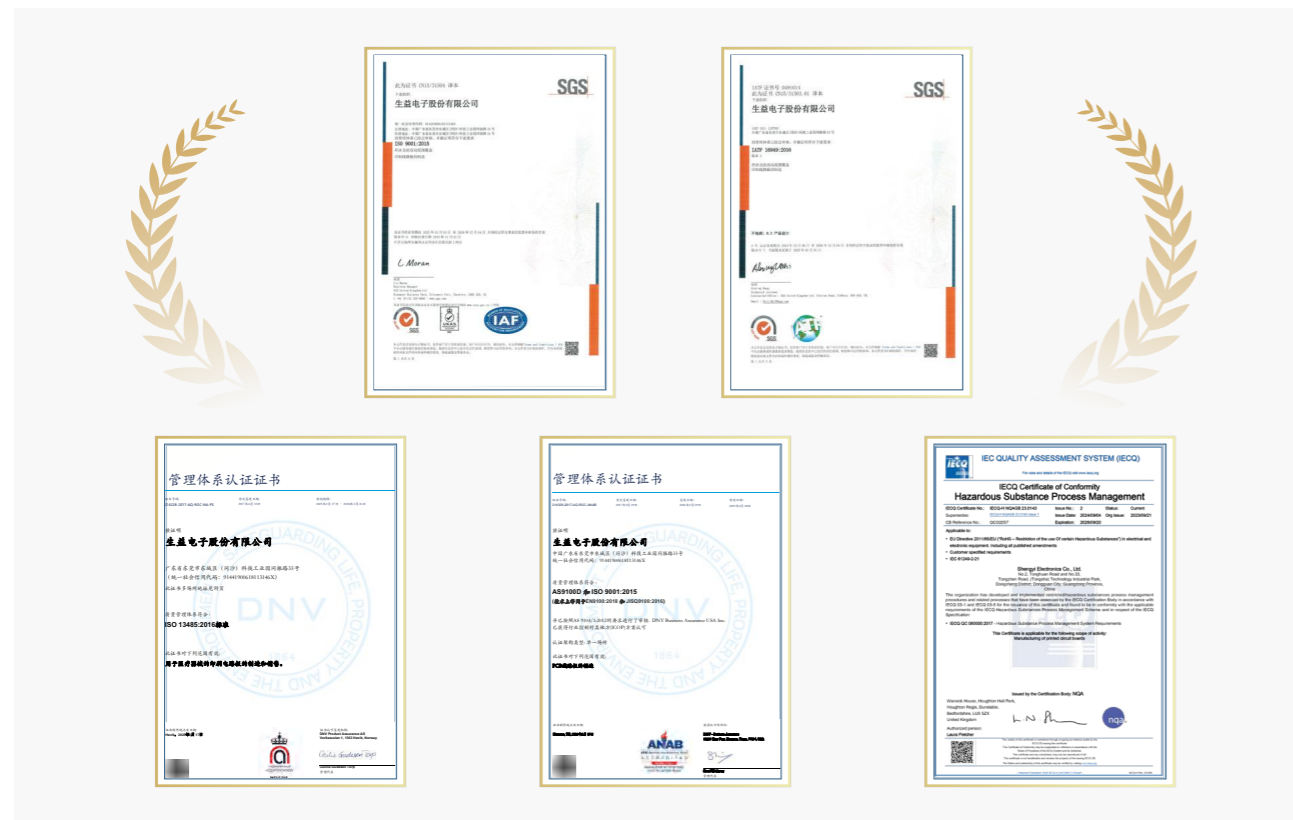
SGS

生益电子股份有限公司

ISO 9001:2015

L Moran

IAF

SGS

生益电子股份有限公司

IATF 16949:2016

管理体系认证证书

生益电子股份有限公司

ISO 13485:2016标准

DNV

管理体系认证证书

生益电子股份有限公司

AS9100D 和 ISO 9001:2015

ANAB

IECQ

IEC QUALITY ASSESSMENT SYSTEM (IECQ)

IECQ Certificate of Conformity
Hazardous Substance Process Management

Shengyi Electronics Co., Ltd.

IECQ QC 080000:2017

nqa